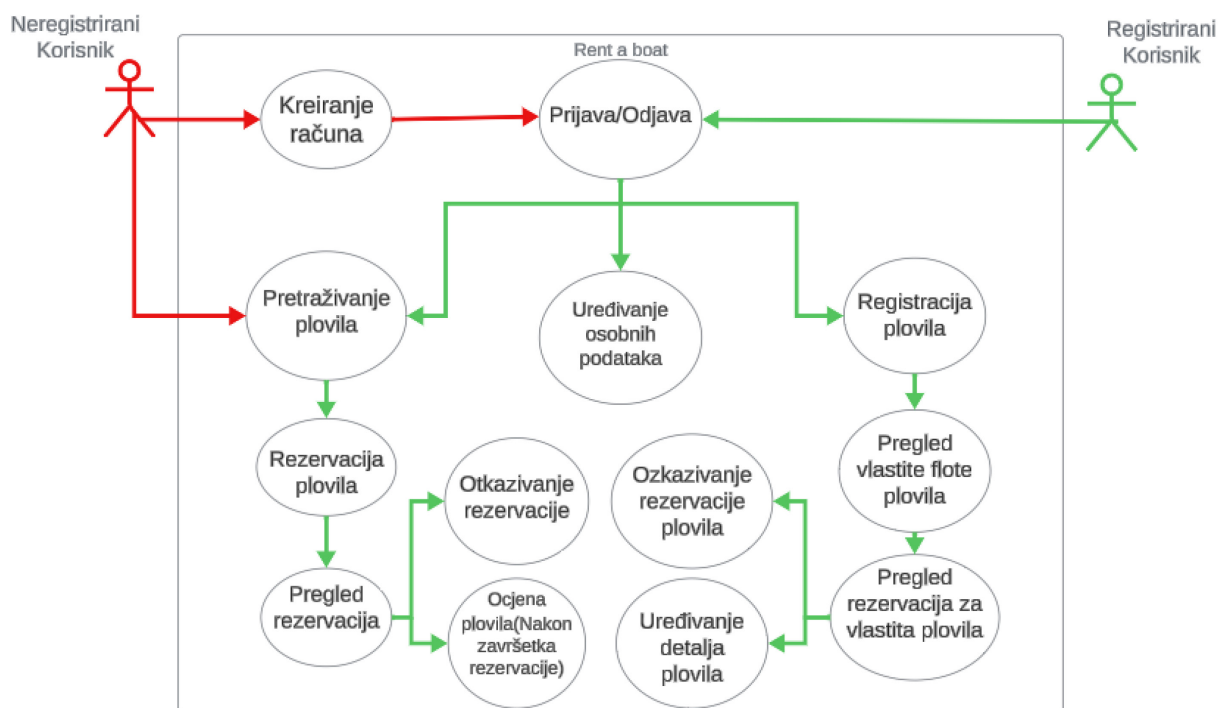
Neregistrirani Korisnik

Rent a boat

Registrirani Korisnik

Kreiranje računa

Prijava/Odjava

Pretraživanje plovila

Uređivanje osobnih podataka

Registracija plovila

Rezervacija plovila

Otkazivanje rezervacije

Ozkazivanje rezervacije plovila

Pregled vlastite flote plovila

Pregled rezervacija

Ocjena plovila(Nakon završetka rezervacije)

Uređivanje detalja plovila

Pregled rezervacija za vlastita plovila